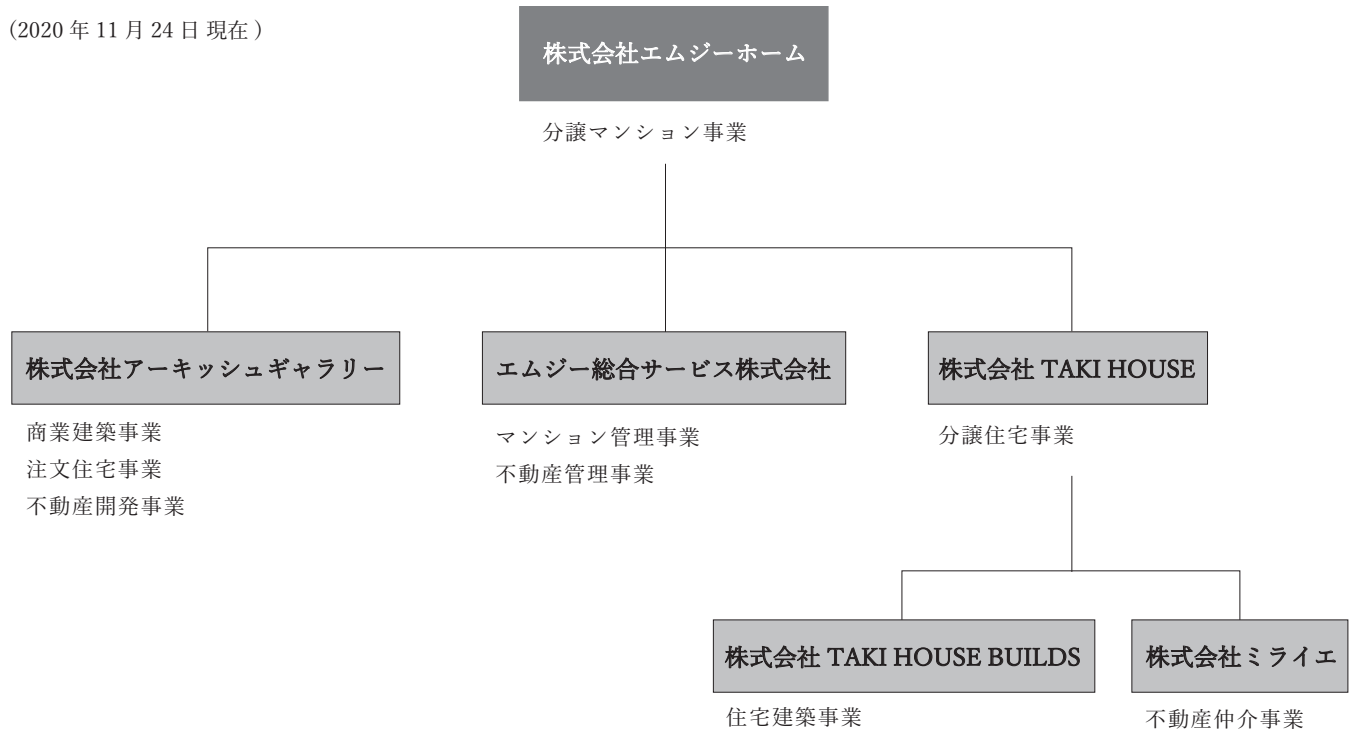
(2020 年 11 月 24 日 現在 )

株式会社エムジーホーム

分譲マンション事業

株式会社アーキッシュギャラリー

商業建築事業
注文住宅事業
不動産開発事業

エムジー総合サービス株式会社

マンション管理事業
不動産管理事業

株式会社 TAKI HOUSE

分譲住宅事業

株式会社 TAKI HOUSE BUILDS

住宅建築事業

株式会社ミライエ

不動産仲介事業